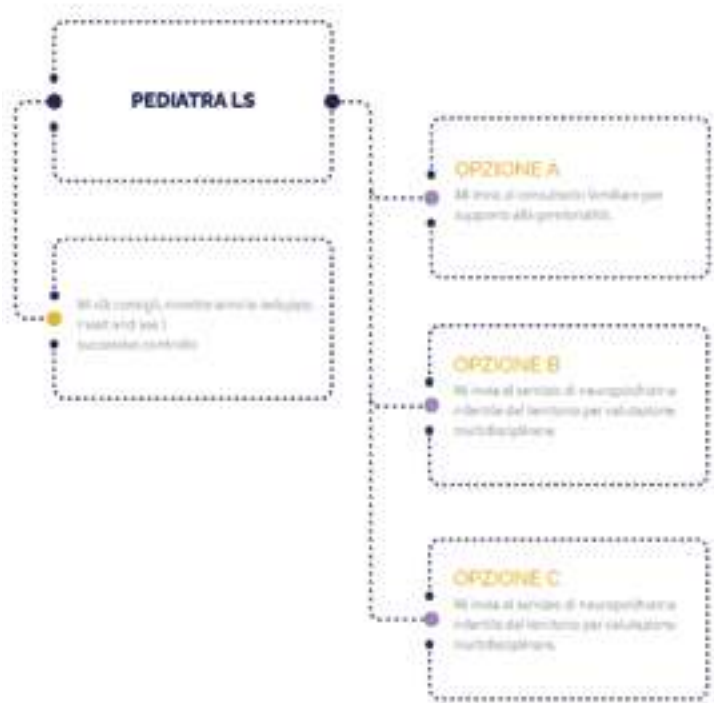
PEDIATRA LS

OPZIONE A

Mi invia al consultorio familiare per supporto alla genitorialità.

Mi dà consigli, monitora anche sviluppo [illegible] e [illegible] successivi controlli.

OPZIONE B

Mi invia al servizio di neuropsichiatria infantile del territorio per valutazione multidisciplinare.

OPZIONE C

Mi invia al servizio di neuropsichiatria infantile del territorio per valutazione multidisciplinare.